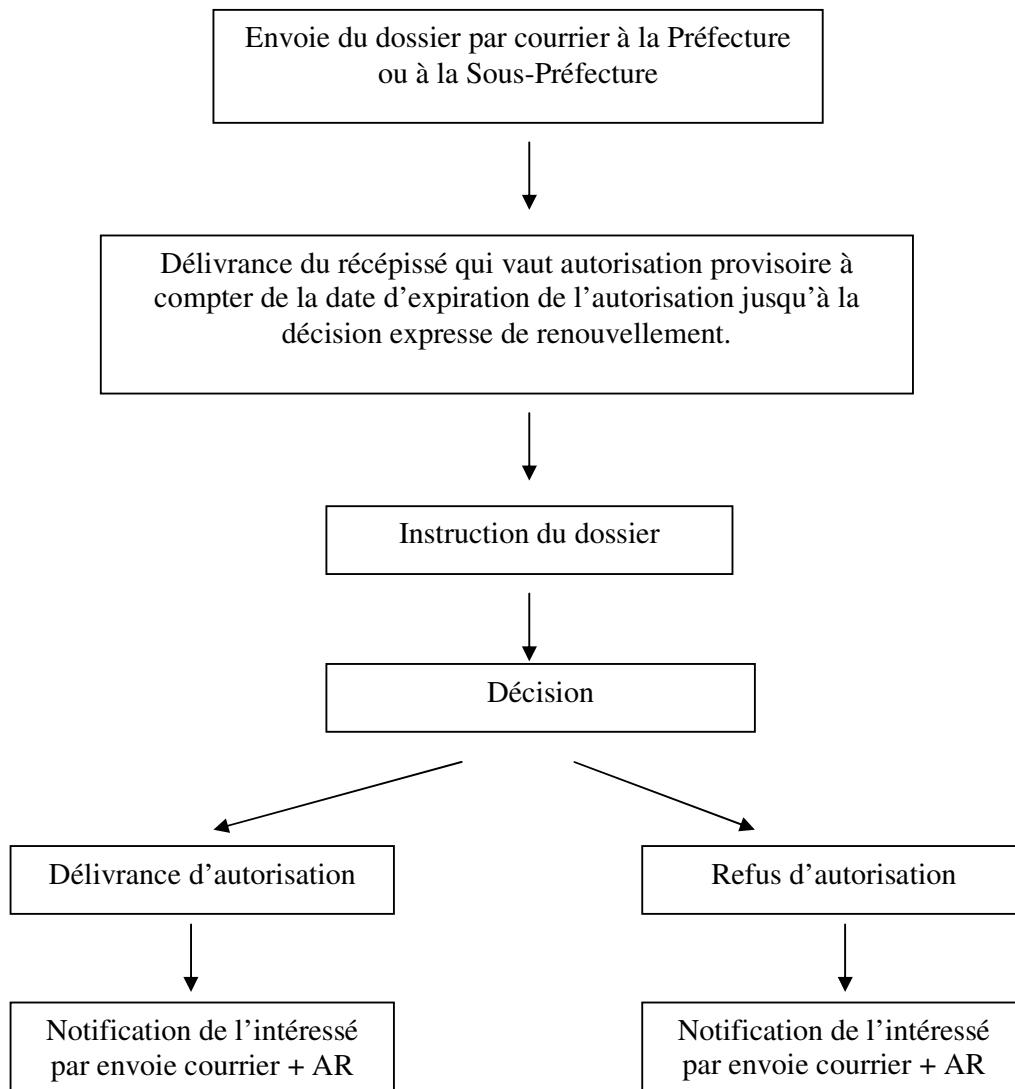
Envoie du dossier par courrier à la Préfecture ou à la Sous-Préfecture

Délivrance du récépissé qui vaut autorisation provisoire à compter de la date d'expiration de l'autorisation jusqu'à la décision expresse de renouvellement.

Instruction du dossier

Décision

Délivrance d'autorisation

Notification de l'intéressé par envoie courrier + AR

Refus d'autorisation

Notification de l'intéressé par envoie courrier + AR